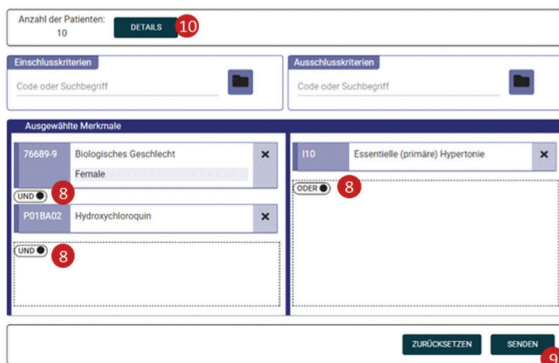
Anzahl der Patienten:
10

DETAILS 10

Einschlusskriterien
Code oder Suchbegriff

Ausschlusskriterien
Code oder Suchbegriff

Ausgewählte Merkmale

76689-9 Biologisches Geschlecht ×
Female

UND 8

P01BA02 Hydroxychloroquin ×

UND 8

I10 Essentielle (primäre) Hypertonie ×

ODER 8

ZURÜCKSETZEN SENDEN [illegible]